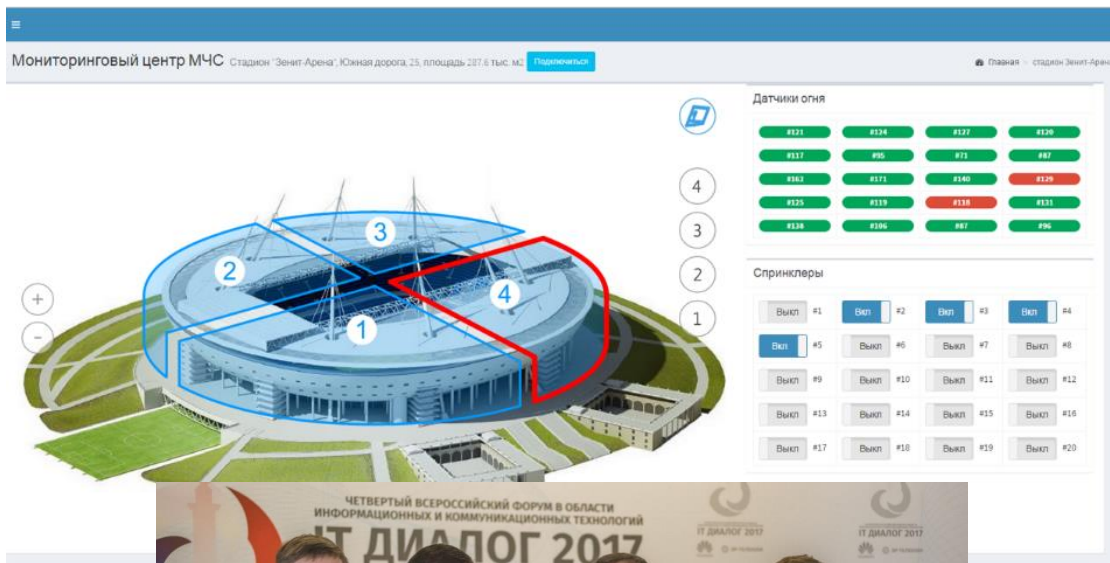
≡

Мониторинговый центр МЧС Стадион "Зенит-Арена", Южная дорога, 25, площадь 287.6 тыс. м2 Подключиться

Главная > стадион Зенит-Арена

4
3
2
1

3
2
4
1

+
−

Датчики огня

| #121 | #134 | #127 | #120 |
|---|---|---|---|
| #117 | #95 | #71 | #87 |
| #163 | #171 | #140 | #129 |
| #125 | #119 | #118 | #131 |
| #138 | #106 | #87 | #96 |

Спринклеры

| Выкл #1 | Вкл #2 | Вкл #3 | Вкл #4 |
|---|---|---|---|
| Вкл #5 | Выкл #6 | Выкл #7 | Выкл #8 |
| Выкл #9 | Выкл #10 | Выкл #11 | Выкл #12 |
| Выкл #13 | Выкл #14 | Выкл #15 | Выкл #16 |
| Выкл #17 | Выкл #18 | Выкл #19 | Выкл #20 |

ЧЕТВЕРТЫЙ ВСЕРОССИЙСКИЙ ФОРУМ В ОБЛАСТИ ИНФОРМАЦИОННЫХ И КОММУНИКАЦИОННЫХ ТЕХНОЛОГИЙ
IT ДИАЛОГ 2017

IT ДИАЛОГ 2017

IT ДИАЛОГ 2017